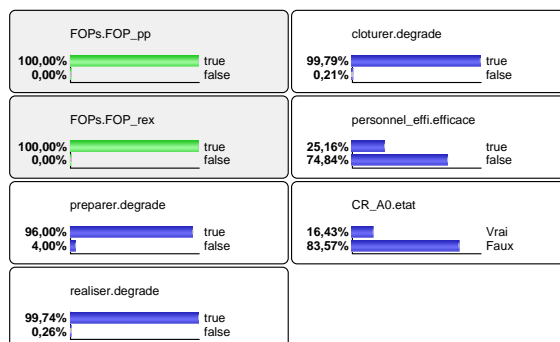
FOPs.FOP_pp
100,00% true
0,00% false

cloturer.degrade
99,79% true
0,21% false

FOPs.FOP_rex
100,00% true
0,00% false

personnel_effi.efficace
25,16% true
74,84% false

preparer.degrade
96,00% true
4,00% false

CR_A0.etat
16,43% Vrai
83,57% Faux

realiser.degrade
99,74% true
0,26% false